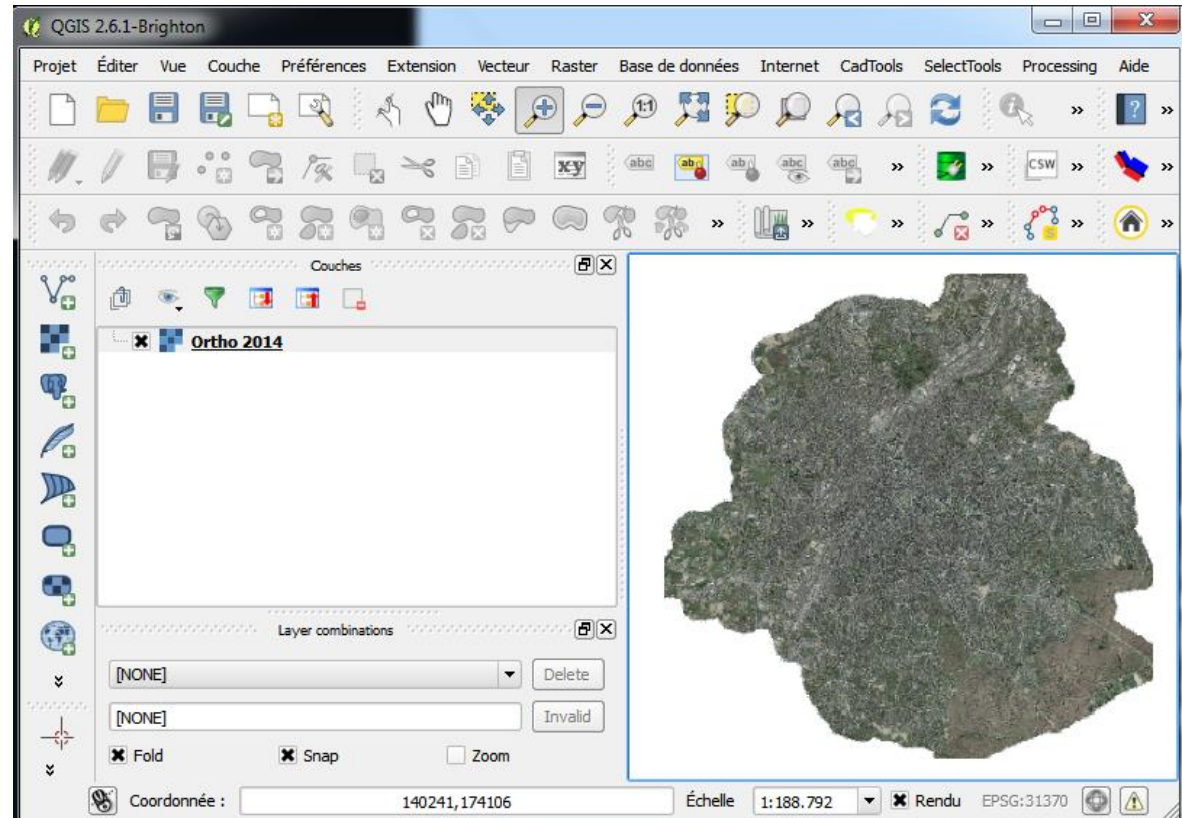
QGIS 2.6.1-Brighton

Projet Éditer Vue Couche Préférences Extension Vecteur Raster Base de données Internet CadTools SelectTools Processing Aide

xy abc abc abc abc abc CSW

Couches

Ortho 2014

Layer combinations

[NONE] Delete

[NONE] Invalid

Fold Snap Zoom

Coordonnée : 140241,174106 Échelle 1:188.792 Rendu EPSG:31370